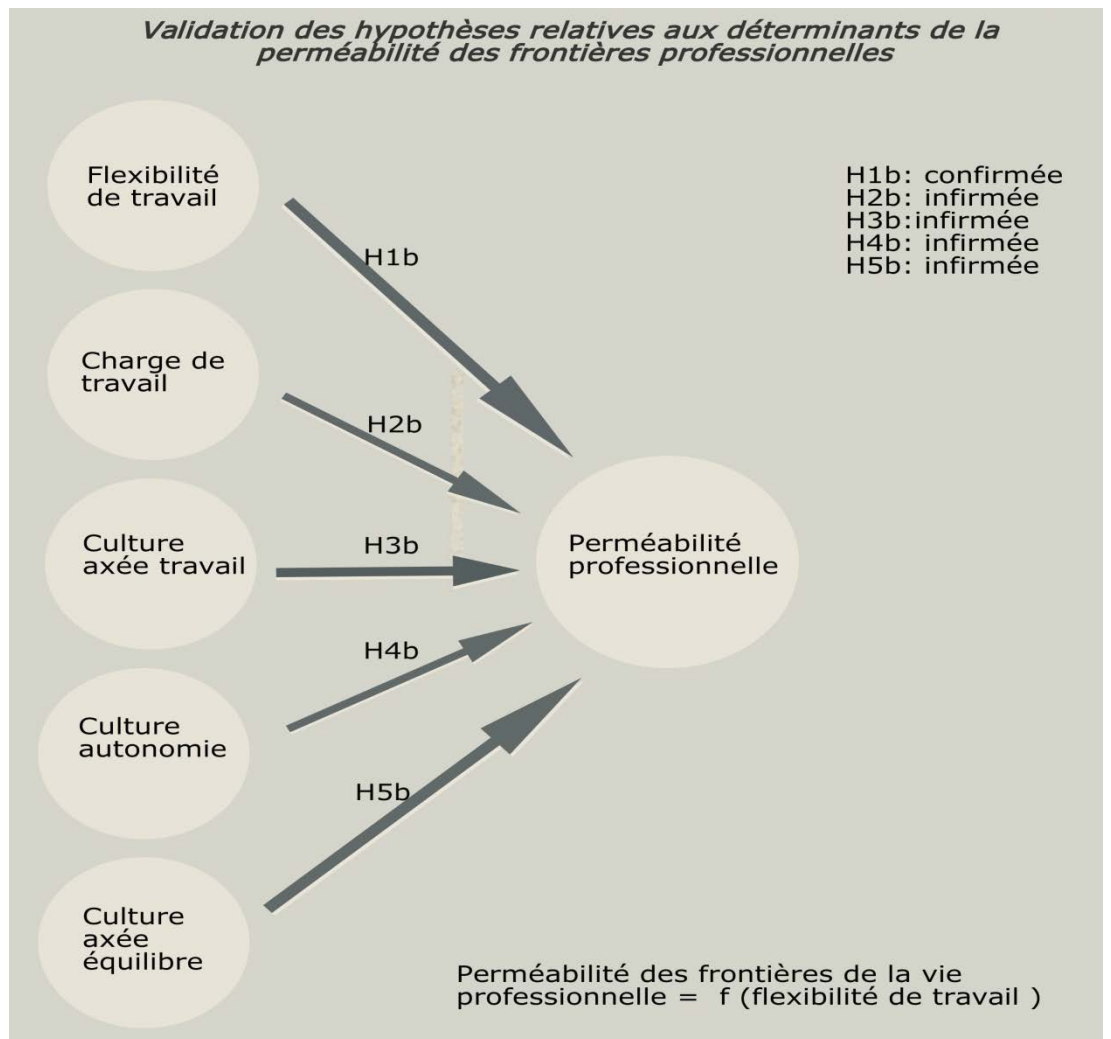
Validation des hypothèses relatives aux déterminants de la perméabilité des frontières professionnelles

Flexibilité de travail

H1b: confirmée
H2b: infirmée
H3b:infirmée
H4b: infirmée
H5b: infirmée

H1b

Charge de travail

H2b

Culture axée travail

H3b

Perméabilité professionnelle

H4b

Culture autonomie

H5b

Culture axée équilibre

Perméabilité des frontières de la vie professionnelle = f (flexibilité de travail )